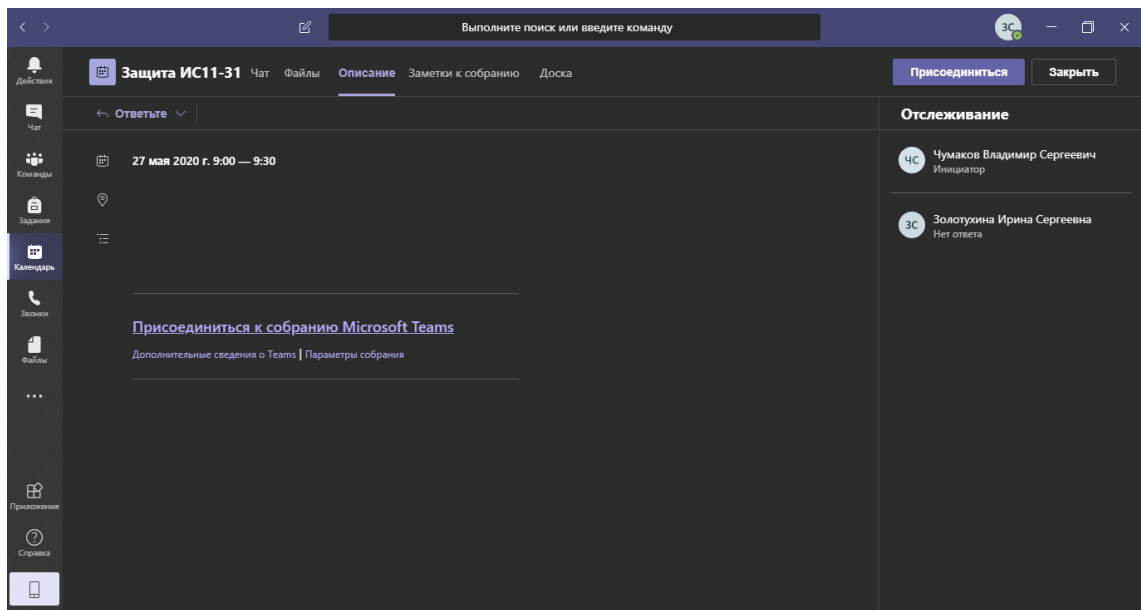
Выполните поиск или введите команду

ЗС

Действия

Чат

Команды

Задания

Календарь

Звонки

Файлы

...

Приложения

Справка

Защита ИС11-31 Чат Файлы Описание Заметки к собранию Доска

Присоединиться Закрыть

Ответьте

27 мая 2020 г. 9:00 — 9:30

Присоединиться к собранию Microsoft Teams

Дополнительные сведения о Teams | Параметры собрания

Отслеживание

ЧС Чумаков Владимир Сергеевич
Инициатор

ЗС Золотухина Ирина Сергеевна
Нет ответа